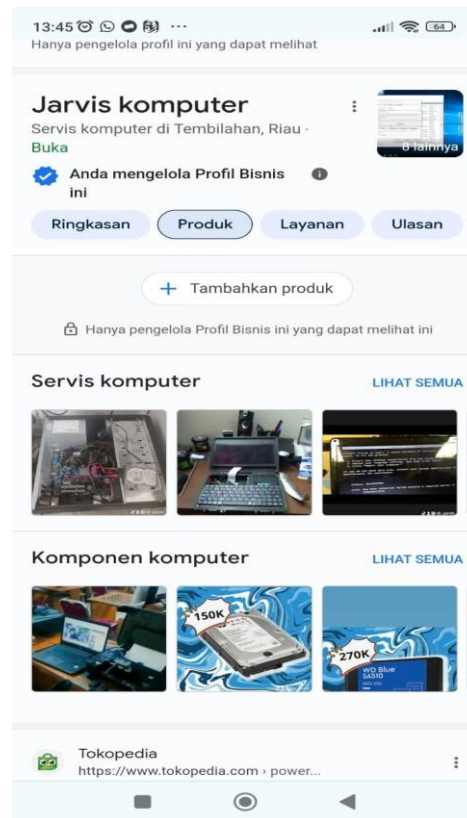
13:45 ···

Hanya pengelola profil ini yang dapat melihat

Jarvis komputer

Servis komputer di Tembilahan, Riau · Buka

8 lainnya

Anda mengelola Profil Bisnis ini

Ringkasan Produk Layanan Ulasan

+ Tambahkan produk

Hanya pengelola Profil Bisnis ini yang dapat melihat ini

Servis komputer LIHAT SEMUA

Komponen komputer LIHAT SEMUA

150K

270K

WD Blue SA510

Tokopedia

https://www.tokopedia.com › power...